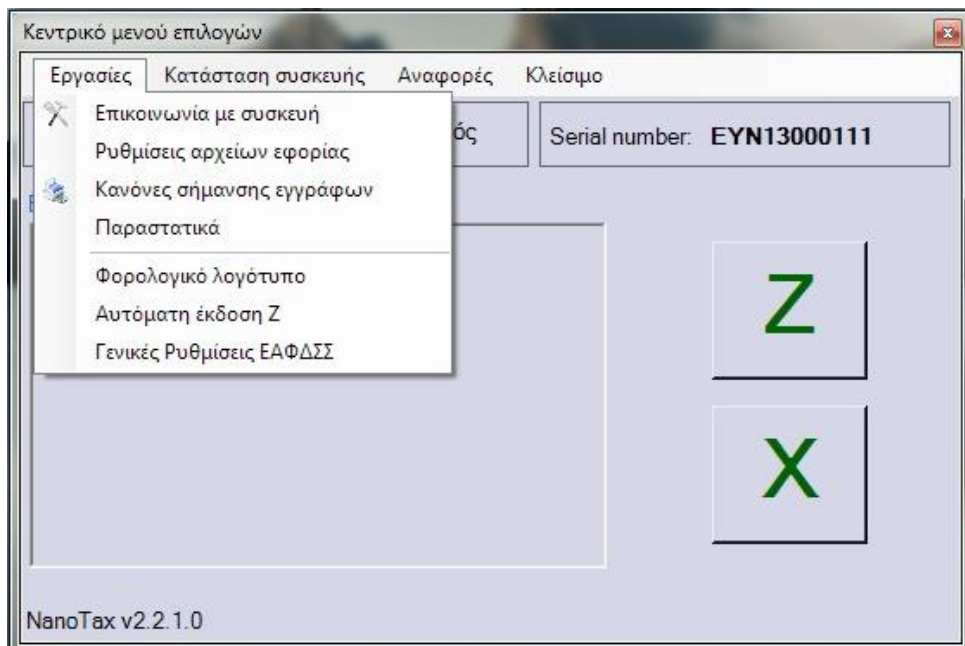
Κεντρικό μενού επιλογών

Εργασίες Κατάσταση συσκευής Αναφορές Κλείσιμο

Επικοινωνία με συσκευή
Ρυθμίσεις αρχείων εφορίας
Κανόνες σήμανσης εγγράφων
Παραστατικά
Φορολογικό λογότυπο
Αυτόματη έκδοση Ζ
Γενικές Ρυθμίσεις ΕΑΦΔΣΣ

ός

Serial number: EYN13000111

Z

X

NanoTax v2.2.1.0